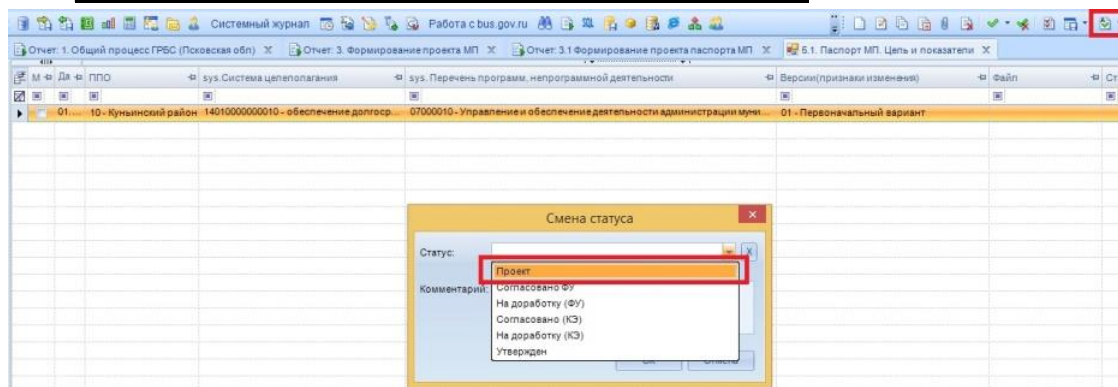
Системный журнал Работа с bus.gov.ru

Отчет: 1. Общий процесс ГРБС (Псковская обл) Отчет: 3. Формирование проекта МП Отчет: 3.1 Формирование проекта паспорта МП 5.1. Паспорт МП. Цель и показатели

| М | Да | ППО | sys.Система целеполагания | sys. Перечень программ, непрограммной деятельности | Версии(признаки изменения) | Файл | Ст |
|---|---|---|---|---|---|---|---|
| | 01.... | 10 - Куньинский район | 14010000000010 - обеспечение долгоср... | 07000010 - Управление и обеспечение деятельности администрации муни... | 01 - Первоначальный вариант | | |

Смена статуса

Статус:

Комментарий:

Проект
Согласовано ФУ
На доработку (ФУ)
Согласовано (КЭ)
На доработку (КЭ)
Утвержден

ОК Отмена